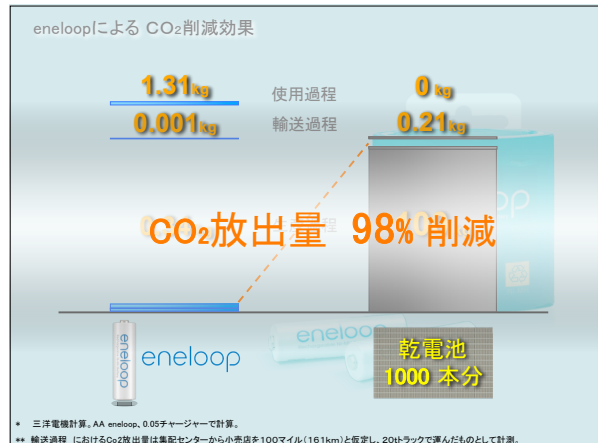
eneloopによる $CO_2$削減効果

1.31kg 使用過程 0kg

0.001kg 輸送過程 0.21kg

$CO_2$放出量 98% 削減

eneloop

eneloop

eneloop

乾電池 1000 本分

＊ 三洋電機計算。AA eneloop。0.05チャージャーで計算。

＊＊ 輸送過程 における$CO_2$放出量は集配センターから小売店を100マイル（161km）と仮定し、20tトラックで運んだものとして計測。